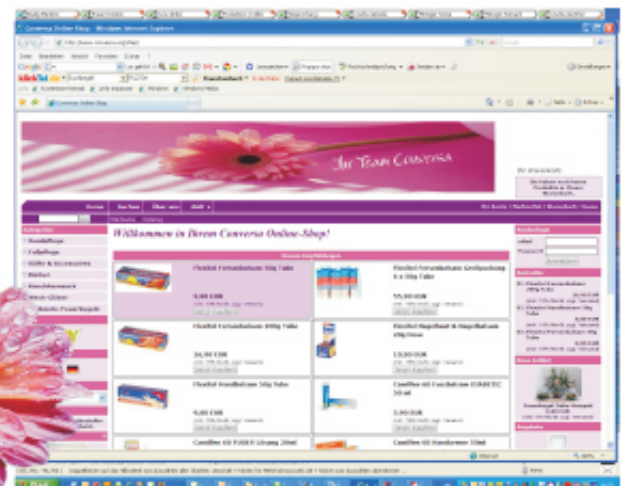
Conversa Online-Shop - Windows Internet Explorer

Datei Bearbeiten Ansicht Favoriten Extras ?

Conversa Online-Shop

Ihr Team Conversa

Ihr Warenkorb

Startseite Suchen Über uns AGB

Ihr Konto | Bestellen | Warenkorb | Kasse

Kategorien

Fußpflege

Willkommen in Ihrem Conversa Online-Shop!

Unsere Empfehlungen

Flexitol Fersenbalsam 56g Tube

5,00 EUR

Flexitol Fersenbalsam Großpackung 6 x 56g Tube

55,00 EUR

Flexitol Fersenbalsam 106g Tube

16,00 EUR

Flexitol Augenbalsam & Augenbalsam

13,00 EUR

Flexitol Handbalsam 56g Tube

4,00 EUR

Camillen 60 Fußbalsam

3,00 EUR

Camillen 60 FUSSKR

Camillen 60 Handcreme

Anmelden

Bestseller

Neue Artikel

Angebote

Internet